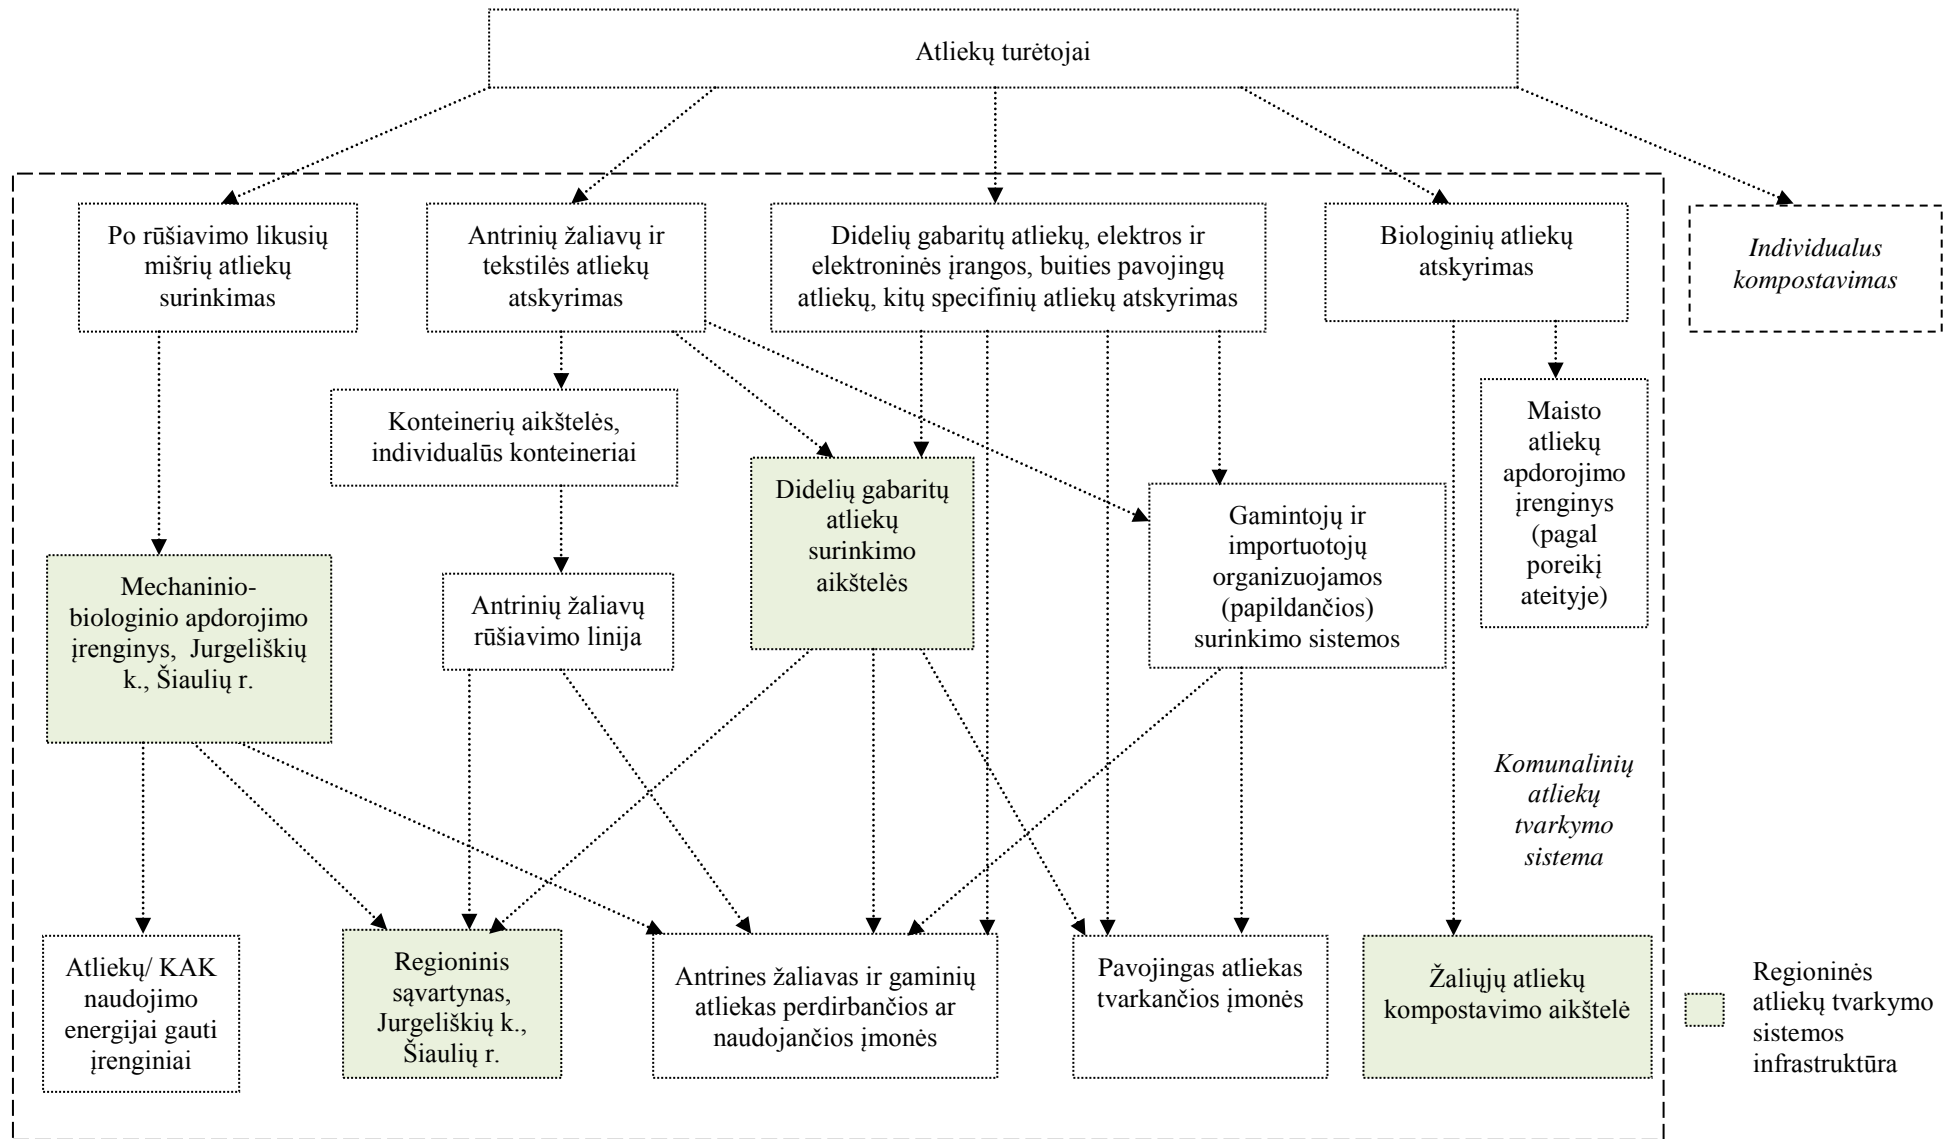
Atliekų turėtojai

Po rūšiavimo likusių mišrių atliekų surinkimas

Antrinių žaliavų ir tekstilės atliekų atskyrimas

Didelių gabaritų atliekų, elektros ir elektroninės įrangos, buities pavojingų atliekų, kitų specifinių atliekų atskyrimas

Biologinių atliekų atskyrimas

Individualus kompostavimas

Konteinerių aikštelės, individualūs konteineriai

Didelių gabaritų atliekų surinkimo aikštelės

Gamintojų ir importuotojų organizuojamos (papildančios) surinkimo sistemos

Maisto atliekų apdorojimo įrenginys (pagal poreikį ateityje)

Mechaninio-biologinio apdorojimo įrenginys, Jurgeliškių k., Šiaulių r.

Antrinių žaliavų rūšiavimo linija

Komunalinių atliekų tvarkymo sistema

Atliekų/ KAK naudojimo energijai gauti įrenginiai

Regioninis sąvartynas, Jurgeliškių k., Šiaulių r.

Antrines žaliavas ir gaminių atliekas perdirbančios ar naudojančios įmonės

Pavojingas atliekas tvarkančios įmonės

Žaliųjų atliekų kompostavimo aikštelė

Regioninės atliekų tvarkymo sistemos infrastruktūra